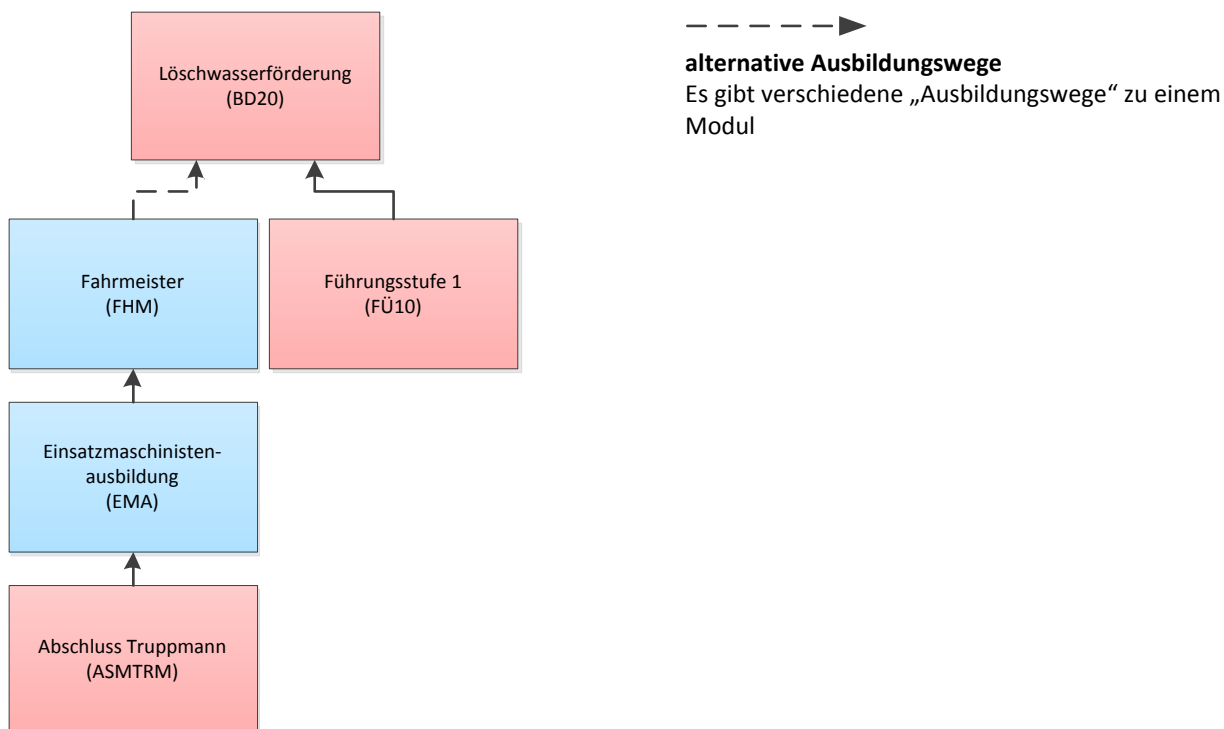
Löschwasserförderung
(BD20)

Fahrmeister
(FHM)

Führungsstufe 1
(FÜ10)

Einsatzmaschinistenausbildung
(EMA)

Abschluss Truppmann
(ASMTRM)

**alternative Ausbildungswege**
Es gibt verschiedene „Ausbildungswege" zu einem Modul